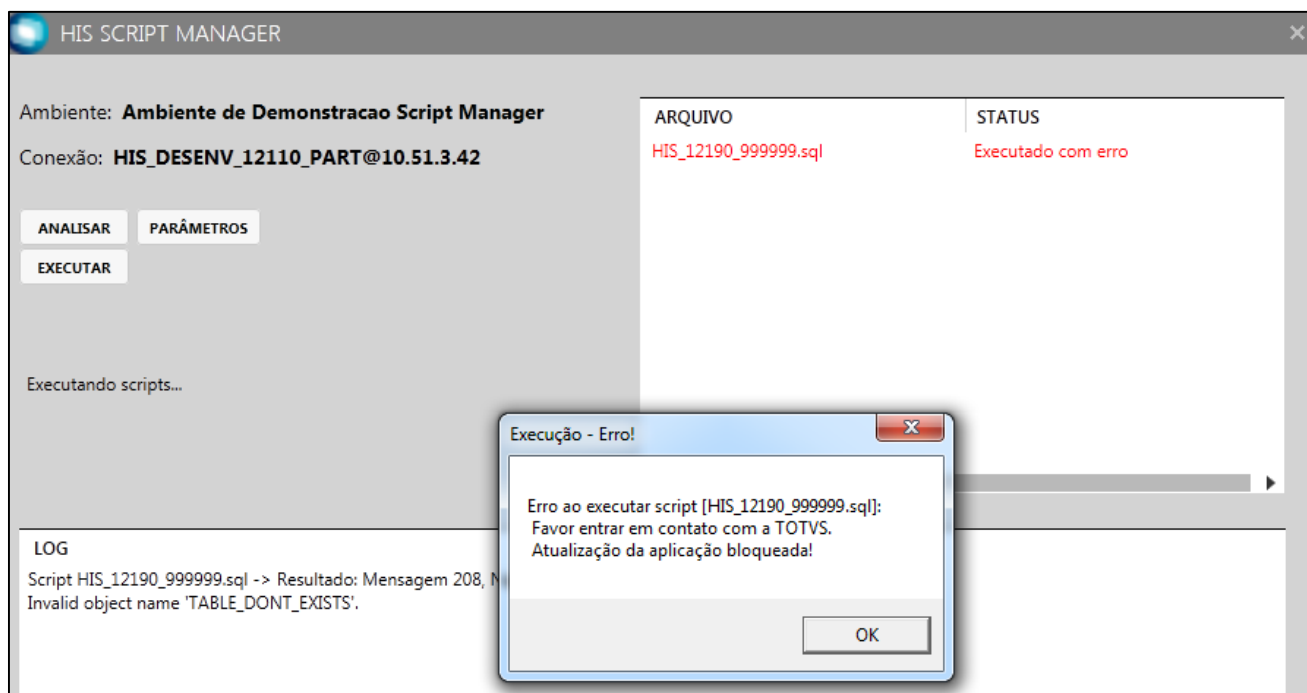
HIS SCRIPT MANAGER

Ambiente: **Ambiente de Demonstracao Script Manager**

Conexão: **HIS_DESENV_12110_PART@10.51.3.42**

ANALISAR PARÂMETROS

EXECUTAR

Executando scripts...

| ARQUIVO | STATUS |
|---|---|
| HIS_12190_999999.sql | Executado com erro |

Execução - Erro!

Erro ao executar script [HIS_12190_999999.sql]:
Favor entrar em contato com a TOTVS.
Atualização da aplicação bloqueada!

OK

LOG

Script HIS_12190_999999.sql -> Resultado: Mensagem 208, N
Invalid object name 'TABLE_DONT_EXISTS'.